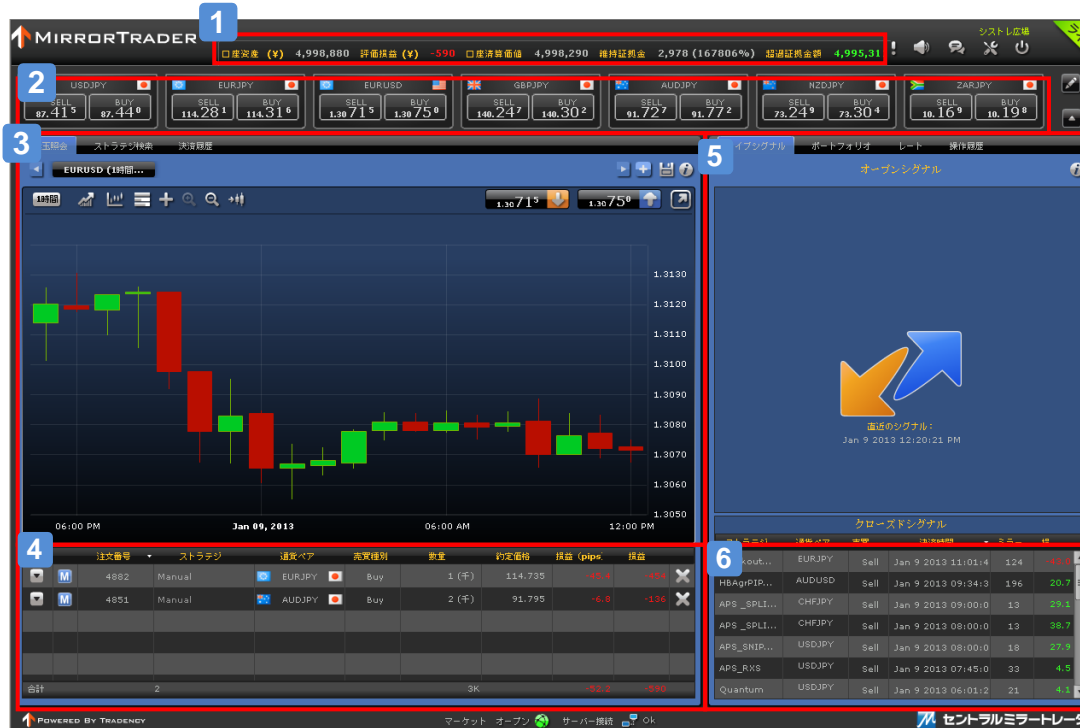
MIRRORTRADER

1

口座資産 (¥) 4,998,880 評価損益 (¥) -590 口座清算価値 4,998,290 維持証拠金 2,978 (167806%) 超過証拠金額 4,995,31

シストレ広場

2

USDJPY SELL 87.41 5 BUY 87.44 0
EURJPY SELL 114.28 1 BUY 114.31 6
EURUSD SELL 1.30 71 5 BUY 1.30 75 0
GBPJPY SELL 140.24 7 BUY 140.30 2
AUDJPY SELL 91.72 7 BUY 91.77 2
NZDJPY SELL 73.24 9 BUY 73.30 4
ZARJPY SELL 10.16 9 BUY 10.19 8

3

ストラテジ検索 決済履歴

EURUSD (1時間...

1時間

1.30 71 5 1.30 75 0

1.3130
1.3120
1.3110
1.3100
1.3090
1.3080
1.3070
1.3060
1.3050

06:00 PM Jan 09, 2013 06:00 AM 12:00 PM

4

| | | 注文番号 | ストラテジ | 通貨ペア | 売買種別 | 数量 | 約定価格 | 損益 (pips | 損益 |
|---|---|---|---|---|---|---|---|---|---|
| | M | 4882 | Manual | EURJPY | Buy | 1 (千) | 114.735 | -45.4 | -454 |
| | M | 4851 | Manual | AUDJPY | Buy | 2 (千) | 91.795 | -6.8 | -136 |
| 合計 | | 2 | | | | 3K | | -52.2 | -590 |

5

シグナル ポートフォリオ レート 操作履歴

オープンシグナル

直近のシグナル：
Jan 9 2013 12:20:21 PM

クローズドシグナル

6

| | 通貨ペア | 売買 | 決済時間 | ミラー | 損 |
|---|---|---|---|---|---|
| ...kout... | EURJPY | Sell | Jan 9 2013 11:01:4 | 124 | -13.6 |
| HBAgrPIP... | AUDUSD | Sell | Jan 9 2013 09:34:3 | 196 | 20.7 |
| APS _SPLI... | CHFJPY | Sell | Jan 9 2013 09:00:0 | 13 | 29.1 |
| APS _SPLI... | CHFJPY | Sell | Jan 9 2013 08:00:0 | 13 | 38.7 |
| APS _SNIP... | USDJPY | Sell | Jan 9 2013 08:00:0 | 18 | 27.9 |
| APS_RXS | USDJPY | Sell | Jan 9 2013 07:45:0 | 33 | 4.5 |
| Quantum | USDJPY | Sell | Jan 9 2013 06:01:2 | 21 | 4.1 |

POWERED BY TRADENCY

マーケット オープン サーバー接続 Ok

セントラルミラートレー